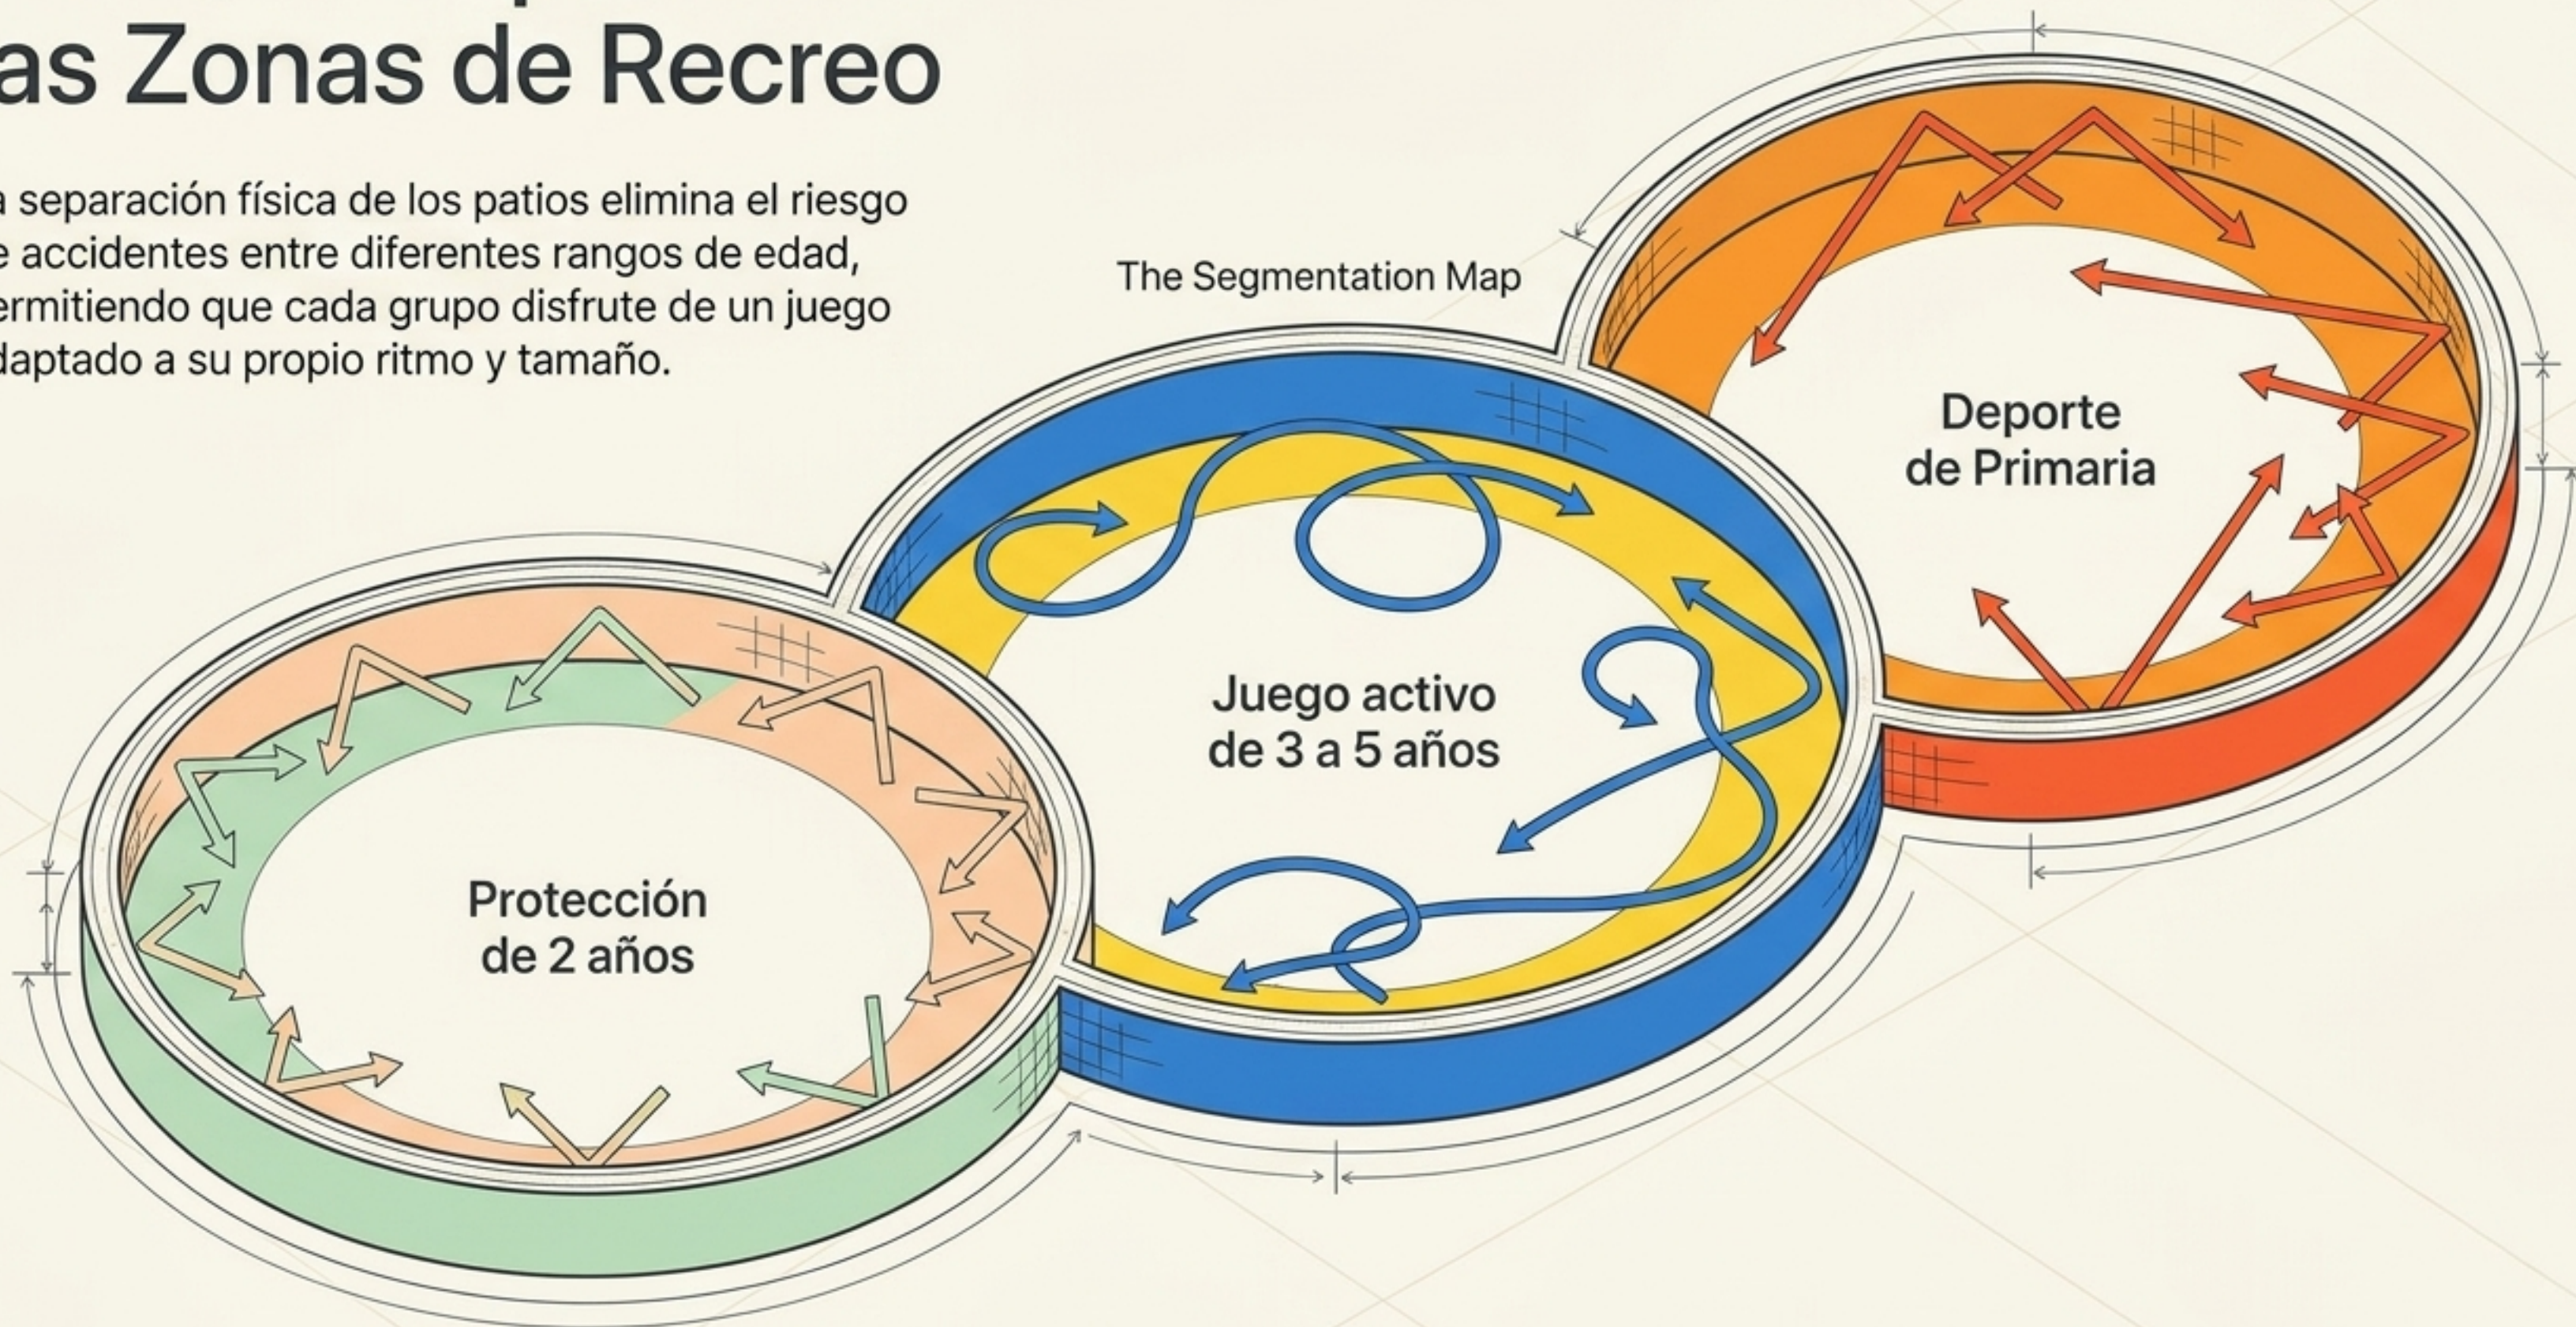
as Zonas de Recreo

a separación física de los patios elimina el riesgo e accidentes entre diferentes rangos de edad, ermitiendo que cada grupo disfrute de un juego daptado a su propio ritmo y tamaño.

The Segmentation Map

Deporte de Primaria

Juego activo de 3 a 5 años

Protección de 2 años